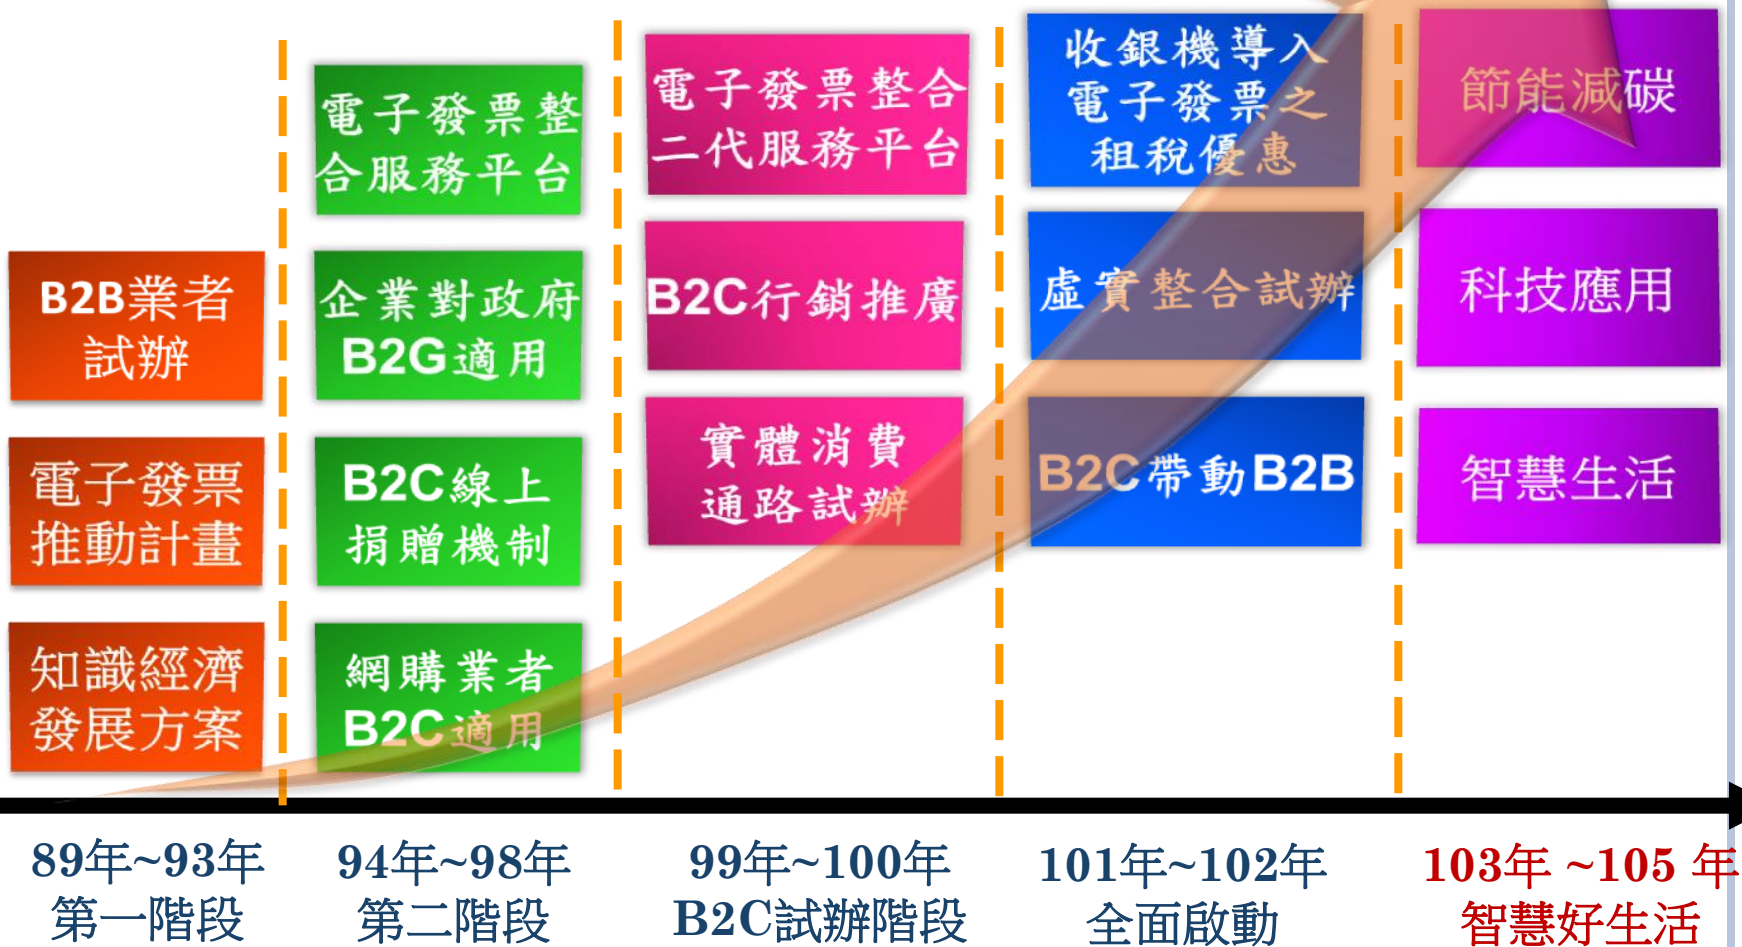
B2B業者試辦

電子發票推動計畫

知識經濟發展方案

電子發票整合服務平台

企業對政府B2G適用

B2C線上捐贈機制

網購業者B2C適用

電子發票整合二代服務平台

B2C行銷推廣

實體消費通路試辦

收銀機導入電子發票之租稅優惠

虛實整合試辦

B2C帶動B2B

節能減碳

科技應用

智慧生活

89年~93年
第一階段

94年~98年
第二階段

99年~100年
B2C試辦階段

101年~102年
全面啟動

103年 ~105 年
智慧好生活